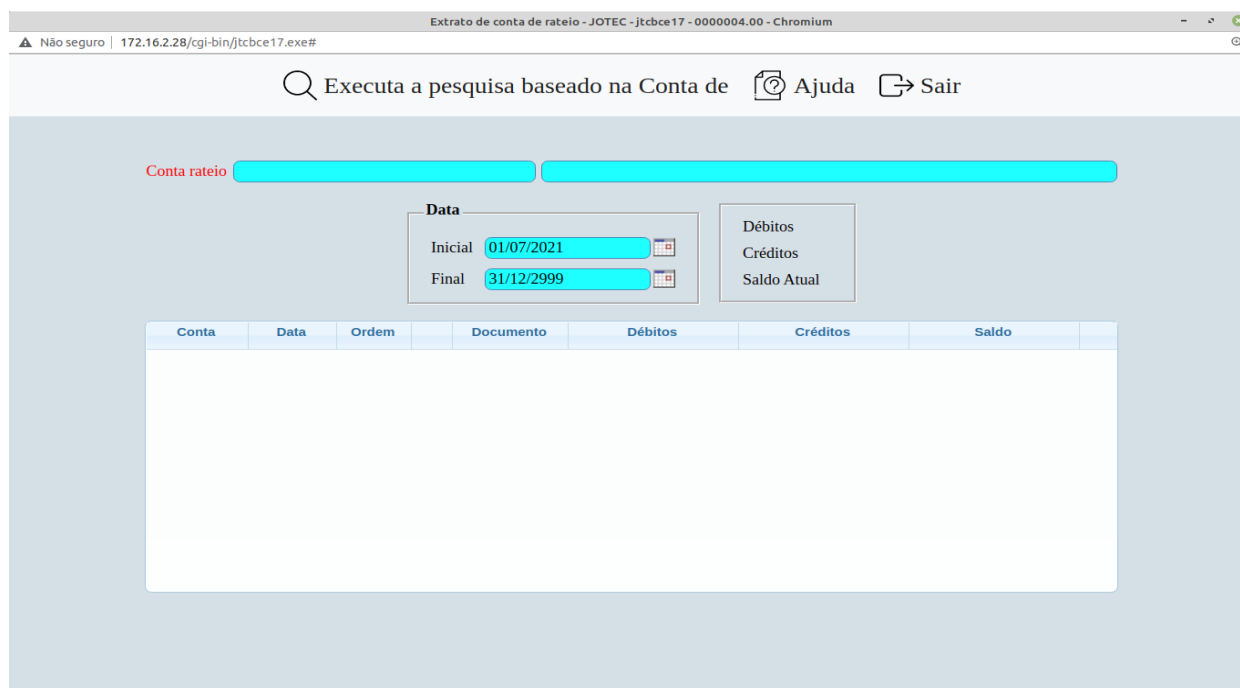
Extrato de conta de rateio - JOTEC - jtcbce17 - 0000004.00 - Chromium

Não seguro | 172.16.2.28/cgi-bin/jtcbce17.exe#

Executa a pesquisa baseado na Conta de Ajuda Sair

Conta rateio

Data
Inicial 01/07/2021
Final 31/12/2999

Débitos
Créditos
Saldo Atual

| Conta | Data | Ordem | | Documento | Débitos | Créditos | Saldo |
|---|---|---|---|---|---|---|---|